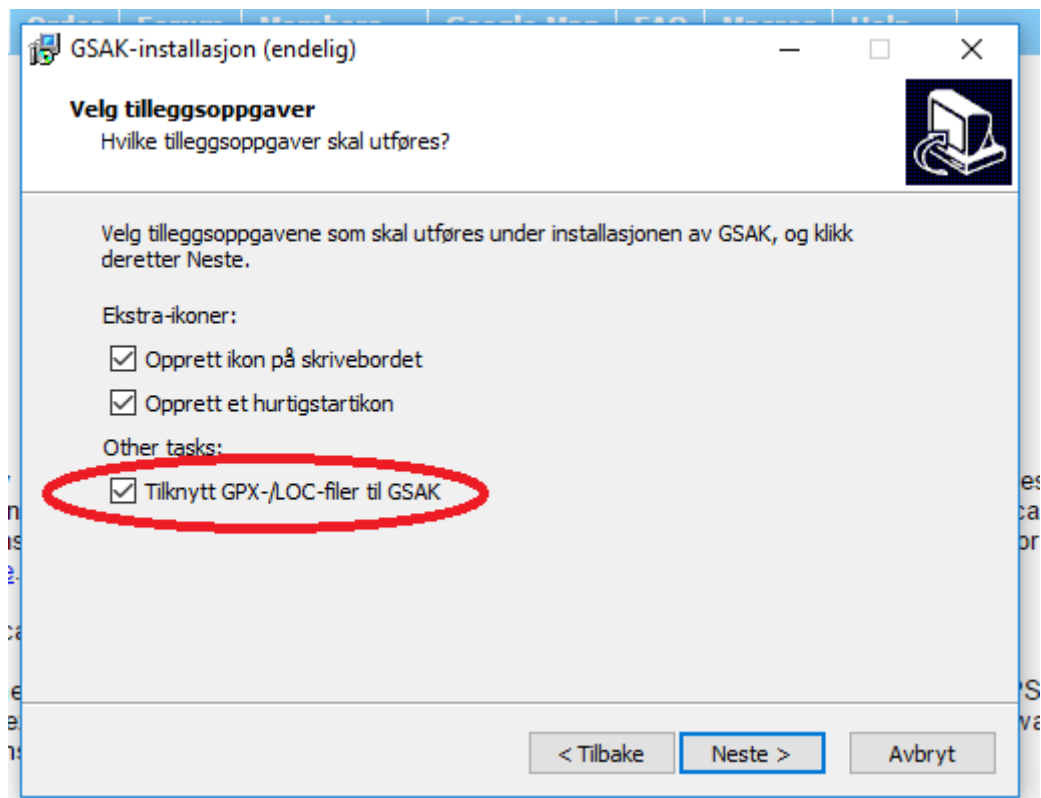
GSAK-installasjon (endelig)

Velg tilleggsoppgaver
Hvilke tilleggsoppgaver skal utføres?

Velg tilleggsoppgavene som skal utføres under installasjonen av GSAK, og klikk deretter Neste.

Ekstra-ikoner:
Opprett ikon på skrivebordet
Opprett et hurtigstartikon
Other tasks:
Tilknytt GPX-/LOC-filer til GSAK

< Tilbake
Neste >
Avbryt